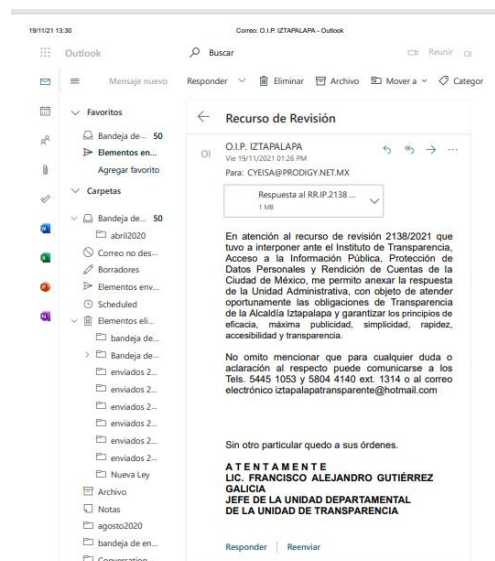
19/11/21 13:30

Correo: O.I.P. IZTAPALAPA - Outlook

Outlook

Buscar

Reunir

Mensaje nuevo

Responder

Eliminar

Archivo

Mover a

Categor

Favoritos

Bandeja de... 50

Elementos en...

Agregar favorito

Carpetas

Bandeja de... 50

abril2020

Correo no des...

Borradores

Elementos env...

Scheduled

Elementos eli...

bandeja de...

Bandeja de...

enviados 2...

enviados 2...

enviados 2...

enviados 2...

enviados 2...

enviados 2...

Nueva Ley

Archivo

Notas

agosto2020

bandeja de en...

Conversation

Recurso de Revisión

OI

O.I.P. IZTAPALAPA

Vie 19/11/2021 01:26 PM

Para: CYEISA@PRODIGY.NET.MX

Respuesta al RR.IP.2138 ...

1 MB

En atención al recurso de revisión 2138/2021 que tuvo a interponer ante el Instituto de Transparencia, Acceso a la Información Pública, Protección de Datos Personales y Rendición de Cuentas de la Ciudad de México, me permito anexar la respuesta de la Unidad Administrativa, con objeto de atender oportunamente las obligaciones de Transparencia de la Alcaldía Iztapalapa y garantizar los principios de eficacia, máxima publicidad, simplicidad, rapidez, accesibilidad y transparencia.

No omito mencionar que para cualquier duda o aclaración al respecto puede comunicarse a los Tels. 5445 1053 y 5804 4140 ext. 1314 o al correo electrónico iztapalapatransparente@hotmail.com

Sin otro particular quedo a sus órdenes.

A T E N T A M E N T E
LIC. FRANCISCO ALEJANDRO GUTIÉRREZ GALICIA
JEFE DE LA UNIDAD DEPARTAMENTAL DE LA UNIDAD DE TRANSPARENCIA

Responder | Reenviar